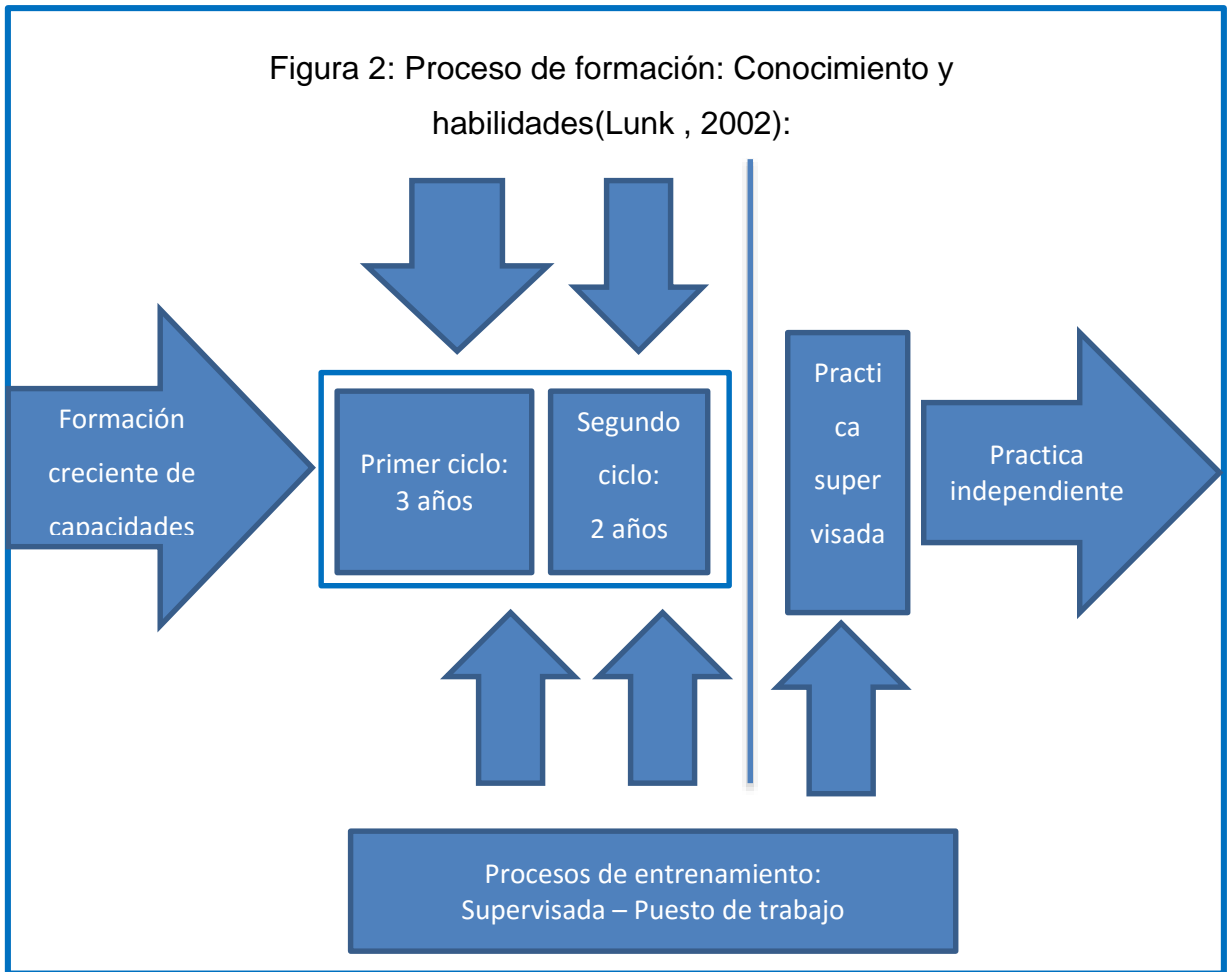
Figura 2: Proceso de formación: Conocimiento y habilidades(Lunk , 2002):

Formación creciente de capacidades

Primer ciclo: 3 años

Segundo ciclo: 2 años

Practi ca super visada

Practica independiente

Procesos de entrenamiento:
Supervisada – Puesto de trabajo